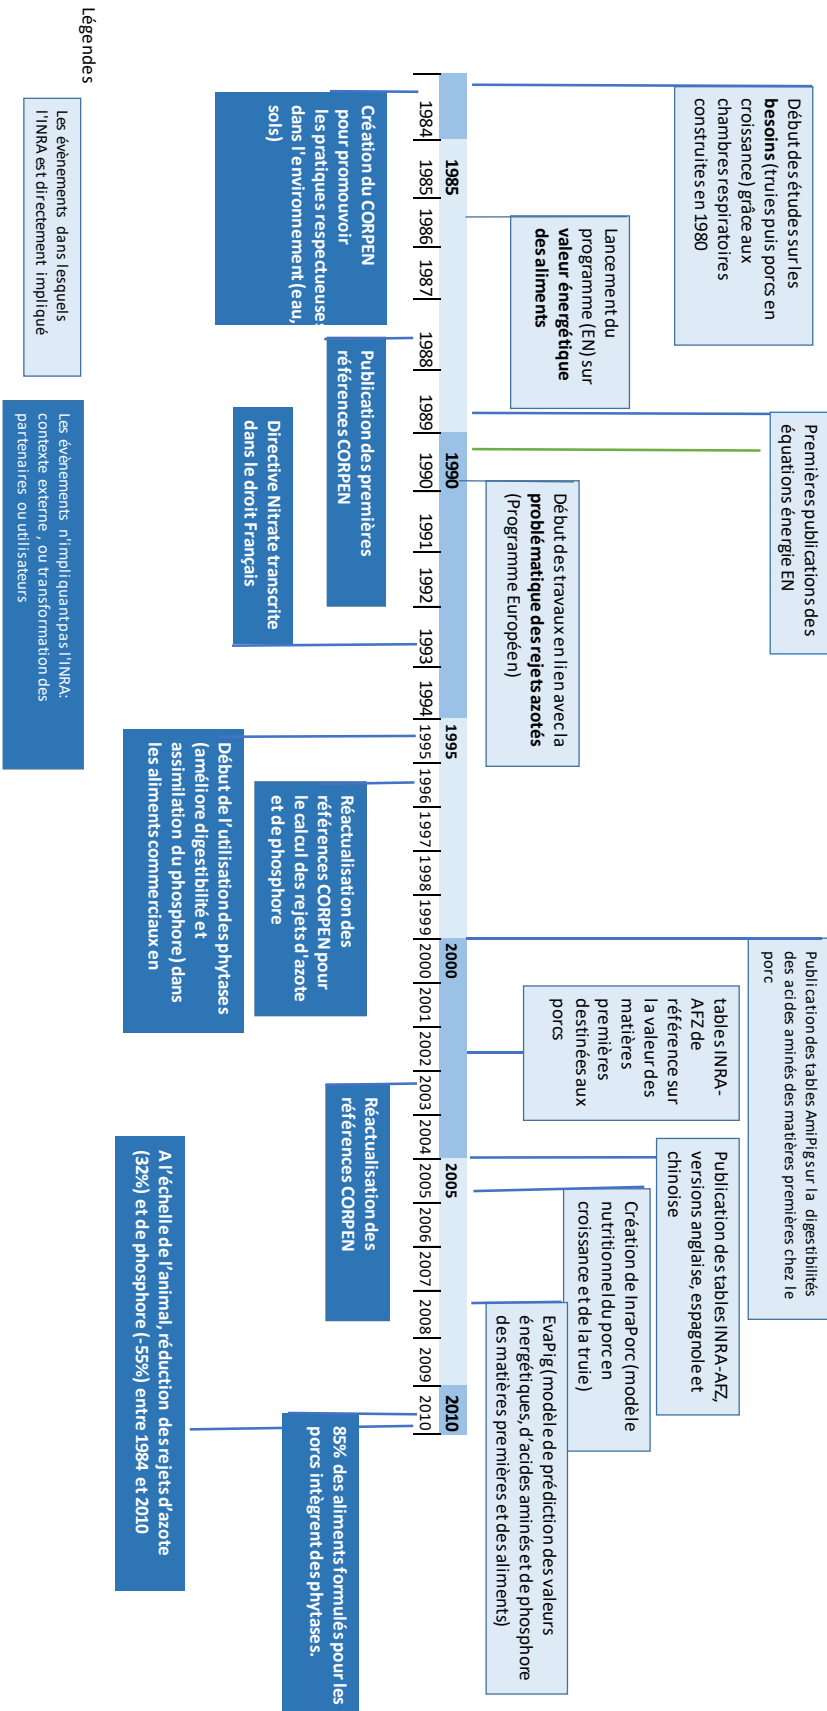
Légendes

Les évènements dans lesquels l'INRA est directement impliqué

Les évènements n'impliquant pas l'INRA: contexte externe, ou transformation des partenaires ou utilisateurs

1984 | 1985 | 1986 | 1987 | 1988 | 1989 | 1990 | 1991 | 1992 | 1993 | 1994 | 1995 | 1996 | 1997 | 1998 | 1999 | 2000 | 2001 | 2002 | 2003 | 2004 | 2005 | 2006 | 2007 | 2008 | 2009 | 2010

1985 1990 1995 2000 2005 2010

Début des études sur les **besoins** (truies puis porcs en croissance) grâce aux chambres respiratoires construites en 1980

Lancement du programme (EN) sur **valeur énergétique des aliments**

Premières publications des équations énergie EN

Début des travaux en lien avec la **problématique des rejets azotés** (Programme Européen)

Publication des tables AmiPig sur la digestibilités des acides aminés des matières premières chez le porc

tables INRA-AFZ de référence sur la valeur des matières premières destinées aux porcs

Publication des tables INRA-AFZ, versions anglaise, espagnol et chinoise

Création de InraPorc (modèle nutritionnel du porc en croissance et de la truie)

EvaPig (modèle de prédiction des valeurs énergétiques, d'acides aminés et de phosphore des matières premières et des aliments)

Création du CORPEN pour promouvoir les pratiques respectueuses dans l'environnement (eau, sols)

Publication des premières références CORPEN

Directive Nitrate transcrite dans le droit Français

Début de l'utilisation des phytases (améliore digestibilité et assimilation du phosphore) dans les aliments commerciaux en

Réactualisation des références CORPEN pour le calcul des rejets d'azote et de phosphore

Réactualisation des références CORPEN

A l'échelle de l'animal, réduction des rejets d'azote (32%) et de phosphore (-55%) entre 1984 et 2010

85% des aliments formulés pour les porcs intègrent des phytases.